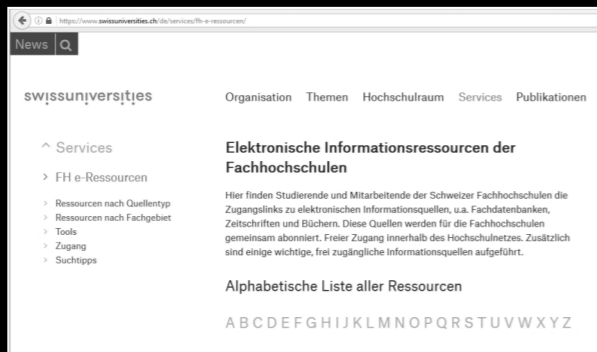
https://www.swissuniversities.ch/de/services/fh-e-ressourcen/

News

swissuniversities

Organisation Themen Hochschulraum Services Publikationen

^ Services

> FH e-Ressourcen

> Ressourcen nach Quellentyp
> Ressourcen nach Fachgebiet
> Tools
> Zugang
> Suchtipps

Elektronische Informationsressourcen der Fachhochschulen

Hier finden Studierende und Mitarbeitende der Schweizer Fachhochschulen die Zugangslinks zu elektronischen Informationsquellen, u.a. Fachdatenbanken, Zeitschriften und Büchern. Diese Quellen werden für die Fachhochschulen gemeinsam abonniert. Freier Zugang innerhalb des Hochschulnetzes. Zusätzlich sind einige wichtige, frei zugängliche Informationsquellen aufgeführt.

Alphabetische Liste aller Ressourcen

A B C D E F G H I J K L M N O P Q R S T U V W X Y Z